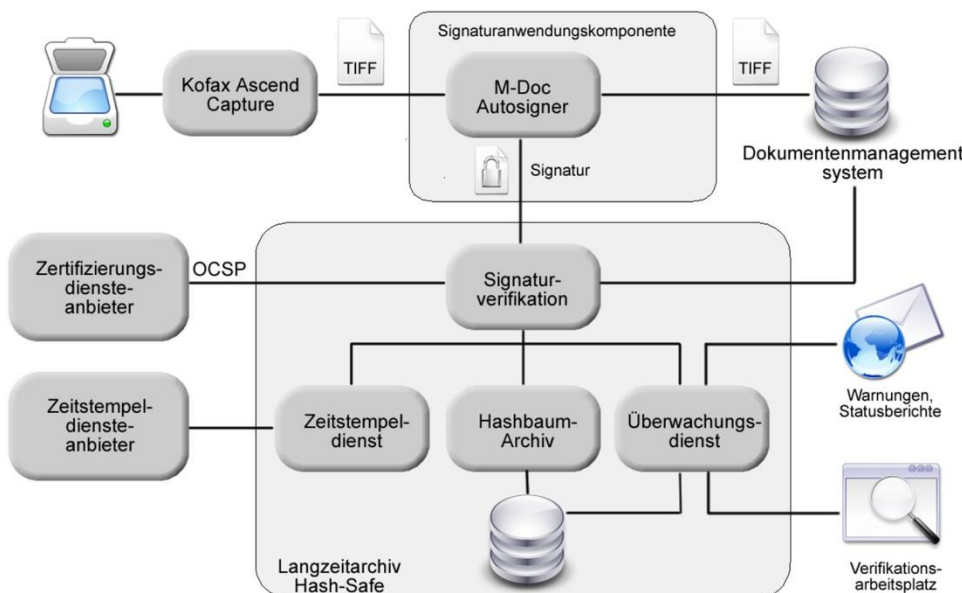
Kofax Ascend Capture

TIFF

Signaturanwendungskomponente

M-Doc Autosigner

TIFF

Dokumentenmanagement system

Signatur

Zertifizierungsdiensteanbieter

OCSP

Signaturverifikation

Warnungen, Statusberichte

Zeitstempeldiensteanbieter

Zeitstempeldienst

Hashbaum-Archiv

Überwachungsdienst

Langzeitarchiv Hash-Safe

Verifikationsarbeitsplatz